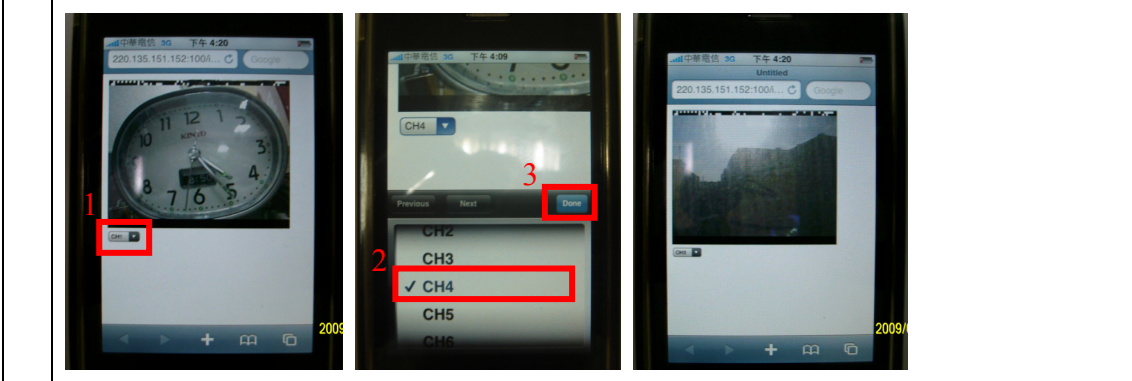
中華電信 3G 下午 4:20
220.135.151.152:100/i...
Google
KINZO
12
1
2
3
4
5
6
7
8
9
10
11
1
CH1
2009

中華電信 3G 下午 4:09
CH4
3
Previous
Next
Done
CH2
CH3
2
✓ CH4
CH5
CH6

中華電信 3G 下午 4:20
Untitled
220.135.151.152:100/i...
Google
CH3
2009/